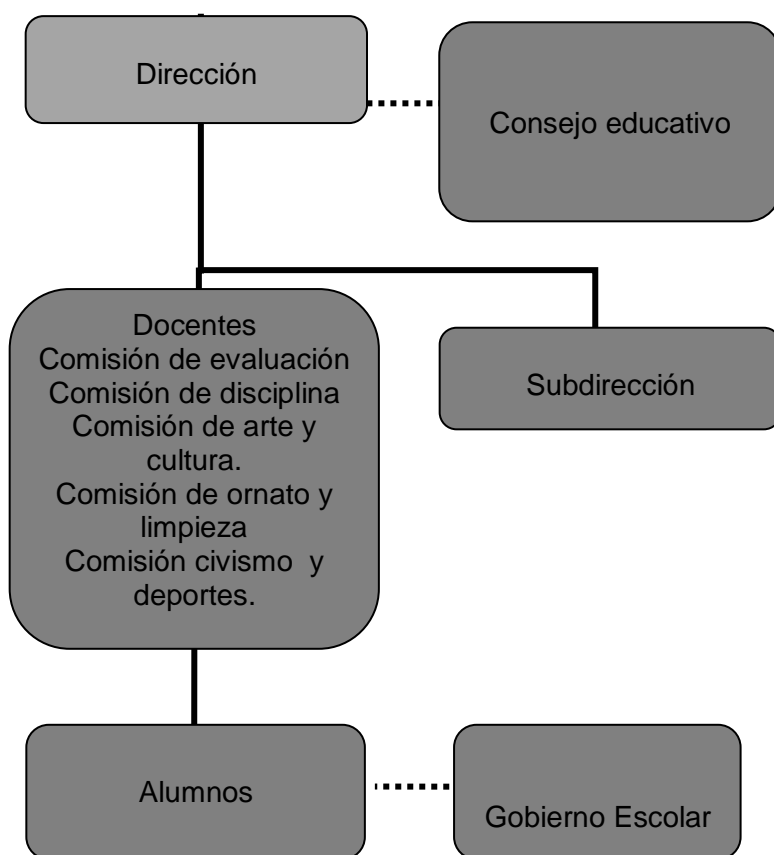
Dirección

Consejo educativo

Docentes
Comisión de evaluación
Comisión de disciplina
Comisión de arte y cultura.
Comisión de ornato y limpieza
Comisión civismo y deportes.

Subdirección

Alumnos

Gobierno Escolar